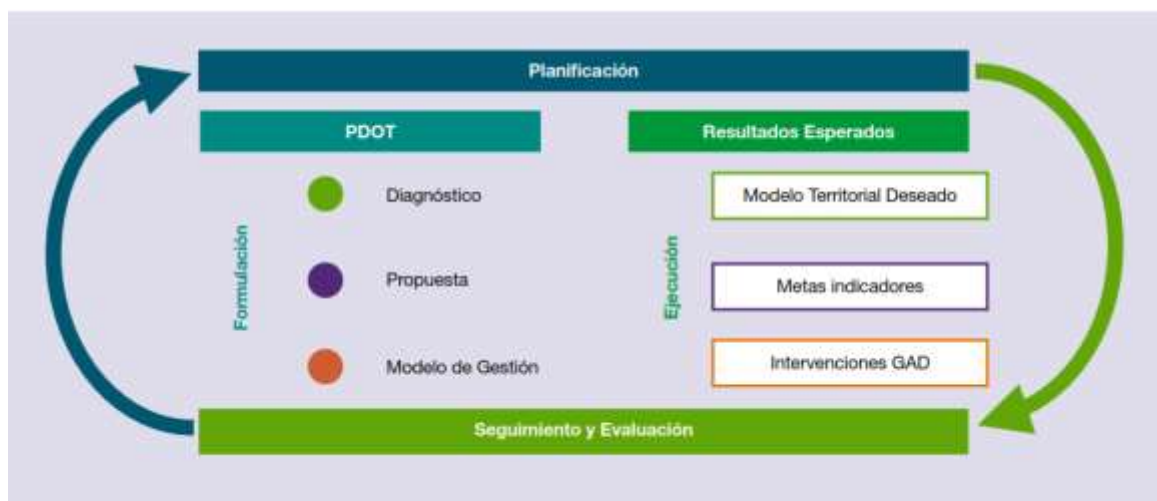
Planificación

PDOT

Resultados Esperados

Formulación

Diagnóstico

Propuesta

Modelo de Gestión

Ejecución

Modelo Territorial Deseado

Metas indicadores

Intervenciones GAD

Seguimiento y Evaluación